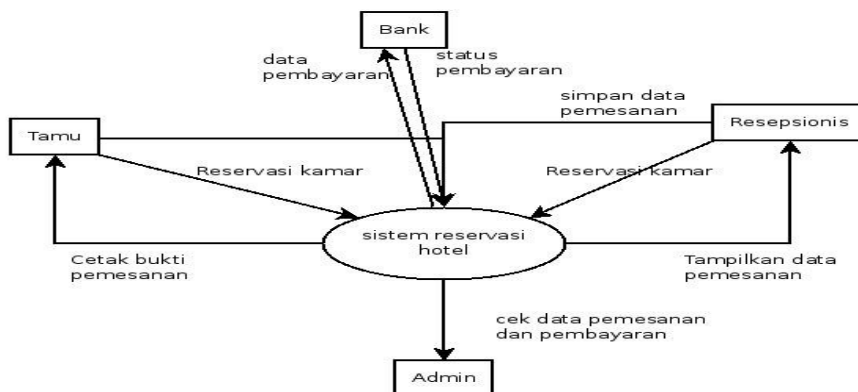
Bank

data pembayaran

status pembayaran

simpan data pemesanan

Tamu

Resepsionis

Reservasi kamar

Reservasi kamar

sistem reservasi hotel

Cetak bukti pemesanan

Tampilkan data pemesanan

cek data pemesanan dan pembayaran

Admin